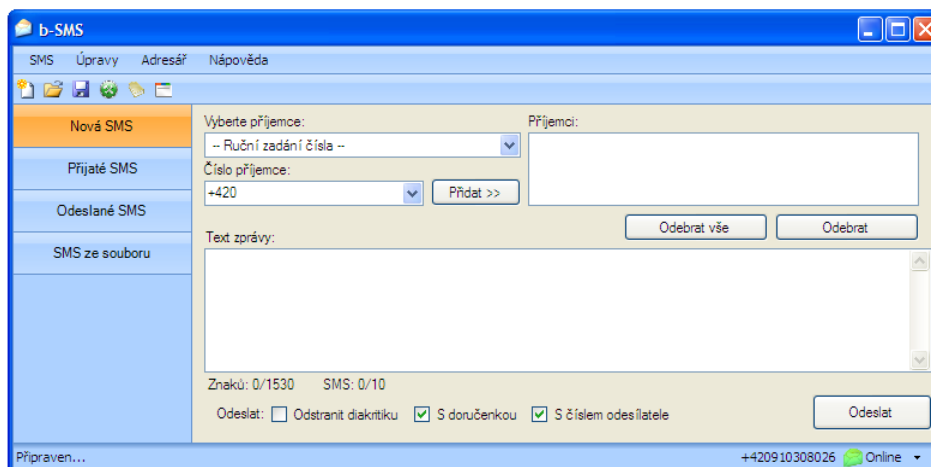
b-SMS

SMS Úpravy Adresář Nápověda

Nová SMS

Přijaté SMS

Odeslané SMS

SMS ze souboru

Vyberte příjemce:

-- Ruční zadání čísla --

Číslo příjemce:

+420

Přidat >>

Příjemci:

Odebrat vše

Odebrat

Text zprávy:

Znaků: 0/1530 SMS: 0/10

Odeslat: Odstranit diakritiku S doručenkou S číslem odesílatele

Odeslat

Připraven...

+420910308026 Online